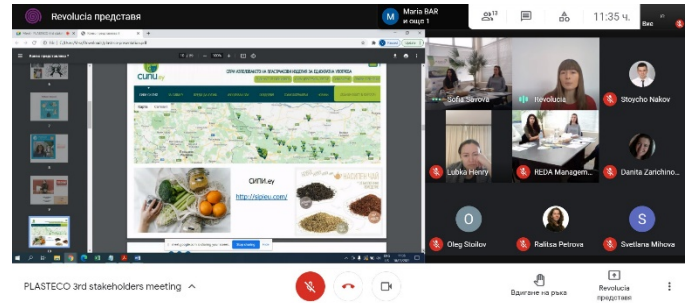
Revolucia представя

M Maria BAR и още 1

13

11:35 ч.

Вие

СИПИ.еу

СИПИ.еу

http://sipieu.com/

Sofia Savova

Revolucia

Stoycho Nakov

Lubka Henry

REDA Managem...

Danita Zarichino...

O Oleg Stoilov

Ralitsa Petrova

S Svetlana Mihova

PLASTECO 3rd stakeholders meeting

Вдигане на ръка

Revolucia представя